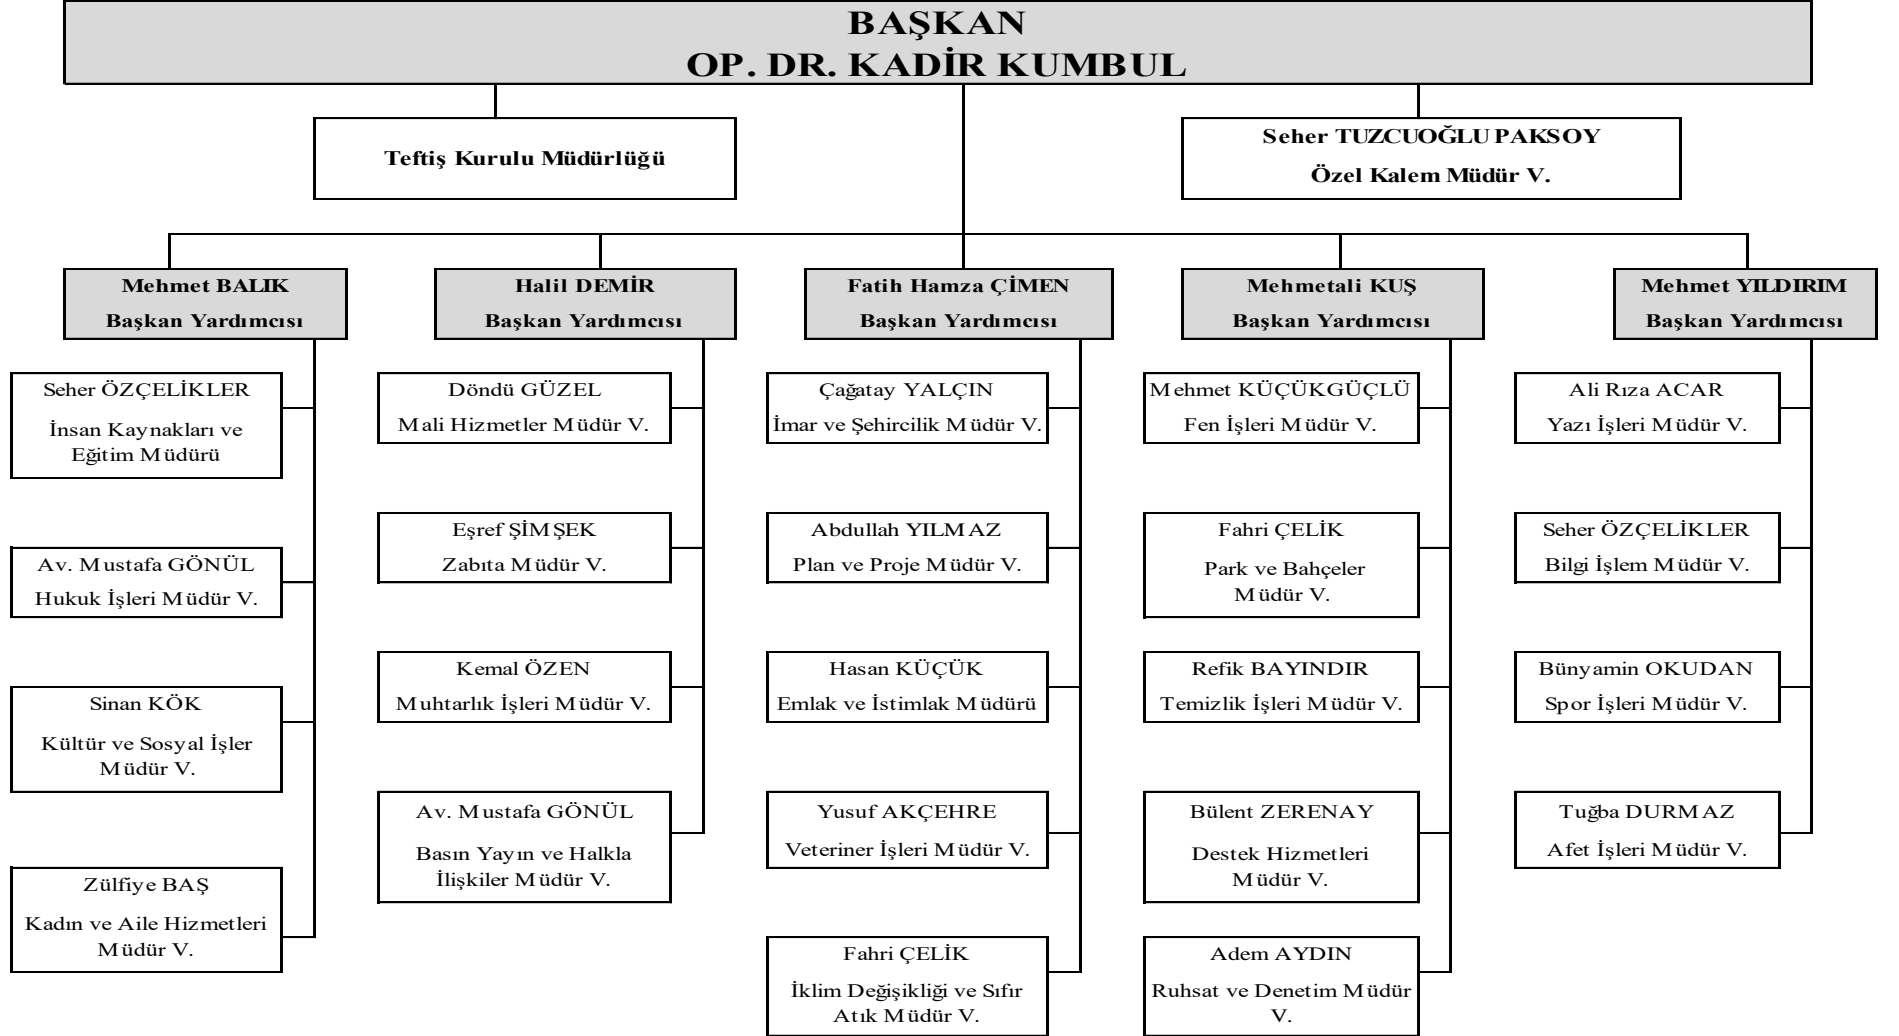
BAŞKAN
OP. DR. KADİR KUMBUL

Teftiş Kurulu Müdürlüğü

Seher TUZCUOĞLU PAKSOY
Özel Kalem Müdür V.

Mehmet BALIK
Başkan Yardımcısı

Seher ÖZÇELİKLER
İnsan Kaynakları ve Eğitim Müdürü

Av. Mustafa GÖNÜL
Hukuk İşleri Müdür V.

Sinan KÖK
Kültür ve Sosyal İşler Müdür V.

Zülfiye BAŞ
Kadın ve Aile Hizmetleri Müdür V.

Halil DEMİR
Başkan Yardımcısı

Döndü GÜZEL
Mali Hizmetler Müdür V.

Eşref ŞİMŞEK
Zabıta Müdür V.

Kemal ÖZEN
Muhtarlık İşleri Müdür V.

Av. Mustafa GÖNÜL
Basın Yayın ve Halkla İlişkiler Müdür V.

Fatih Hamza ÇİMEN
Başkan Yardımcısı

Çağatay YALÇIN
İmar ve Şehircilik Müdür V.

Abdullah YILMAZ
Plan ve Proje Müdür V.

Hasan KÜÇÜK
Emlak ve İstimlak Müdürü

Yusuf AKÇEHRE
Veteriner İşleri Müdür V.

Fahri ÇELİK
İklim Değişikliği ve Sıfır Atık Müdür V.

Mehmetali KUŞ
Başkan Yardımcısı

Mehmet KÜÇÜKGÜÇLÜ
Fen İşleri Müdür V.

Fahri ÇELİK
Park ve Bahçeler Müdür V.

Refik BAYINDIR
Temizlik İşleri Müdür V.

Bülent ZERENAY
Destek Hizmetleri Müdür V.

Adem AYDIN
Ruhsat ve Denetim Müdür V.

Mehmet YILDIRIM
Başkan Yardımcısı

Ali Rıza ACAR
Yazı İşleri Müdür V.

Seher ÖZÇELİKLER
Bilgi İşlem Müdür V.

Bünyamin OKUDAN
Spor İşleri Müdür V.

Tuğba DURMAZ
Afet İşleri Müdür V.